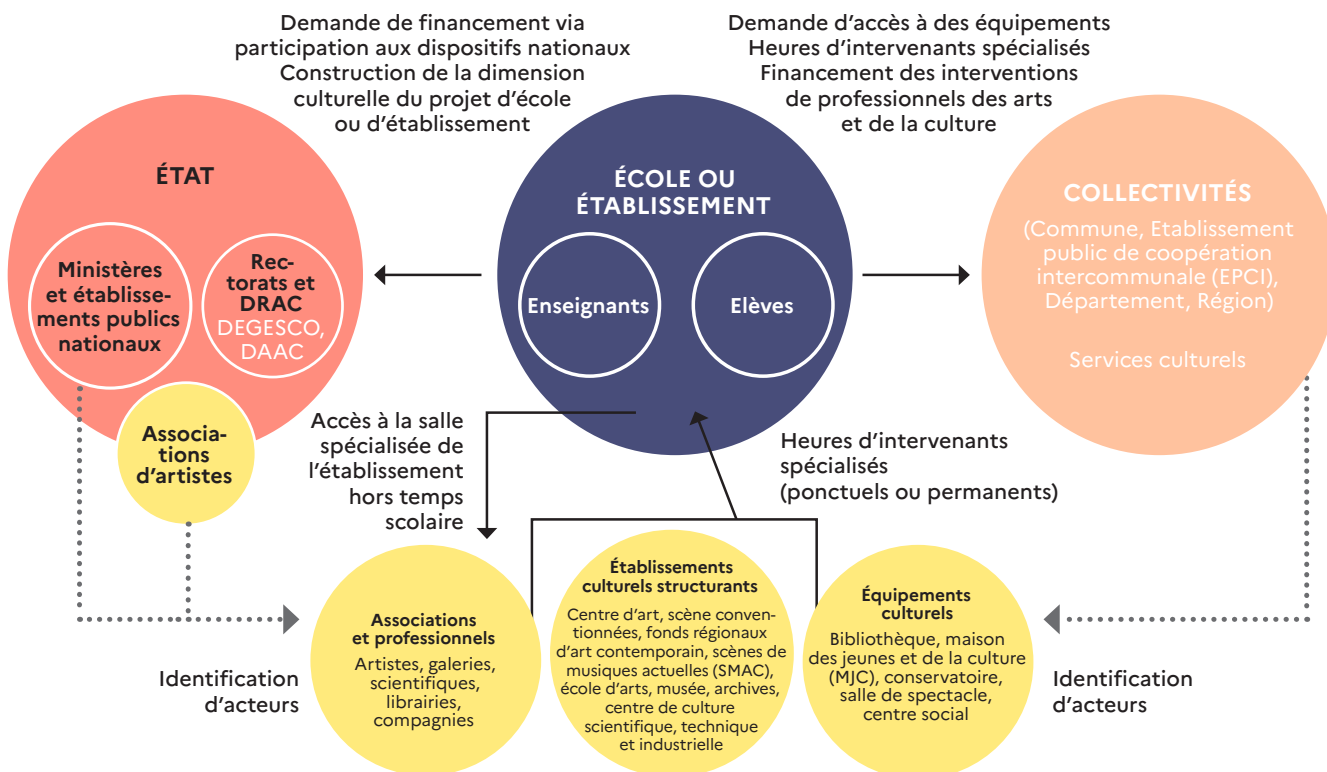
Demande de financement via participation aux dispositifs nationaux
Construction de la dimension culturelle du projet d'école ou d'établissement

Demande d'accès à des équipements
Heures d'intervenants spécialisés
Financement des interventions de professionnels des arts et de la culture

ÉTAT

Ministères et établissements publics nationaux

Rectorats et DRAC
DEGESCO, DAAC

Associations d'artistes

ÉCOLE OU ÉTABLISSEMENT

Enseignants

Elèves

COLLECTIVITÉS

(Commune, Etablissement public de coopération intercommunale (EPCI), Département, Région)

Services culturels

Accès à la salle spécialisée de l'établissement hors temps scolaire

Heures d'intervenants spécialisés (ponctuels ou permanents)

Identification d'acteurs

Associations et professionnels
Artistes, galeries, scientifiques, librairies, compagnies

Établissements culturels structurants
Centre d'art, scène conventionnées, fonds régionaux d'art contemporain, scènes de musiques actuelles (SMAC), école d'arts, musée, archives, centre de culture scientifique, technique et industrielle

Équipements culturels
Bibliothèque, maison des jeunes et de la culture (MJC), conservatoire, salle de spectacle, centre social

Identification d'acteurs